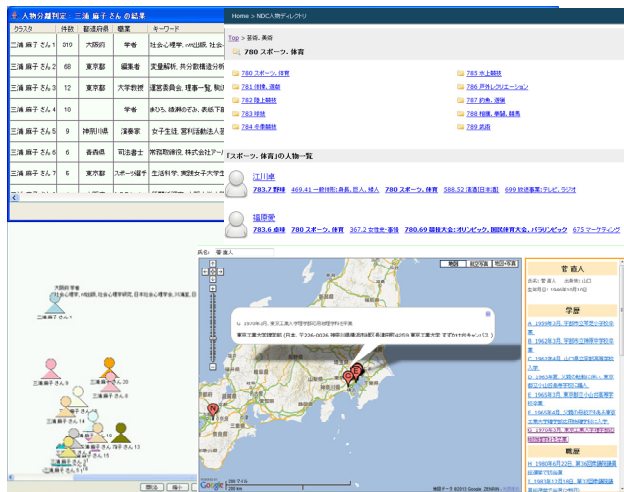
人物分離判定：三浦 麻子 さん の結果

| クラスタ | 件数 | 都道府県 | 職業 | キーワード |
|---|---|---|---|---|
| 三浦 麻子 さん 1 | 010 | 大阪府 | 学者 | 社会心理学, ml出版, 社会… |
| 三浦 麻子 さん 2 | 68 | 東京都 | 編集者 | 変量解析, 共分散構造分析… |
| 三浦 麻子 さん 3 | 2 | 東京都 | 大学教授 | 運営委員会, 用事一覧, 執… |
| 三浦 麻子 さん 4 | 10 | | 学者 | まひろ, 続瀬めぐみ, 表紙下… |
| 三浦 麻子 さん 5 | 9 | 神奈川県 | 漫画家 | 女子生徒, 習科活動法人… |
| 三浦 麻子 さん 6 | 6 | 香川県 | 司法書士 | 常設取締役, 株式会社アー… |
| 三浦 麻子 さん 7 | 6 | 東京都 | スポーツ選手 | 生活科学, 実践女子大学… |

Home > NDC人物ディレクトリ

Top > 芸術, 美術

780 スポーツ, 体育

780 スポーツ, 体育
781 体操, 遊戯
782 陸上競技
783 球技
784 冬季競技
785 水上競技
786 戸外レクリエーション
787 釣魚, 遊猟
788 相撲, 拳闘, 競馬
789 武術

「スポーツ, 体育」の人物一覧

江川卓
783.7 野球 469.41 一般体形;身長, 胆入, 婦人 780 スポーツ, 体育 588.52 清酒[日本酒] 699 放送事業;テレビ, ラジオ

福原愛
783.6 卓球 780 スポーツ, 体育 367.2 女性史・事情 780.69 競技大会;オリンピック, 国民体育大会, パラリンピック 675 マーケティング

大阪府 学者
社会心理学, ml出版, 日本社会心理学会…
三浦 麻子 さん 1

三浦 麻子 さん 20
三浦 麻子 さん 6
三浦 麻子 さん 8
三浦 麻子 さん 13

人名: 菅 直人

地図 航空写真 地形+写真

1970年4月, 東京工業大学理学部応用物理学科卒業
東京工業大学理学部 (日本, 〒226-0026 神奈川県横浜市緑区長津田町4259 東京工業大学 すずかけ台キャンパス)

200 マイル
200 km
地図データ ©2013 Google, ZENRIN

菅 直人
出身: 東京 出身地: 山口
生年月日: 1946年10月10日

学歴
1959年3月, 宇部市立常盤小学校卒業
1962年3月, 宇部市立神原中学校卒業
1963年4月, 山口県立宇部高等学校入学
1963年 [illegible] 東京都立小山台高等学校入学
1965年3月, 東京都立小山台高等学校卒業
1965年4月, 東京工業大学理学部入学
1970年3月, 東京工業大学理学部応用物理学科卒業

職歴
1980年6月22日 第36回衆議院議員総選挙当選
1980年11月18日 第1回衆議院議員…

閉じる